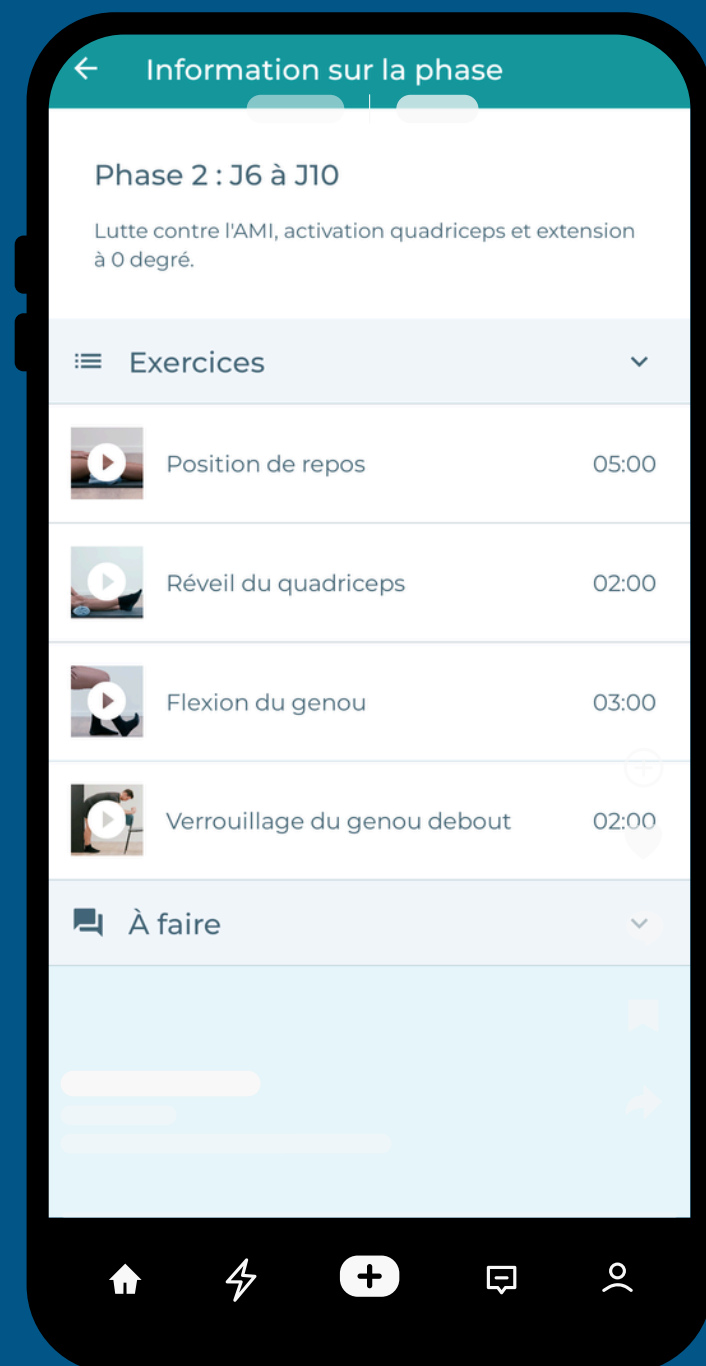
Information sur la phase

Phase 2 : J6 à J10

Lutte contre l'AMI, activation quadriceps et extension à 0 degré.

Exercices

Position de repos 05:00

Réveil du quadriceps 02:00

Flexion du genou 03:00

Verrouillage du genou debout 02:00

À faire